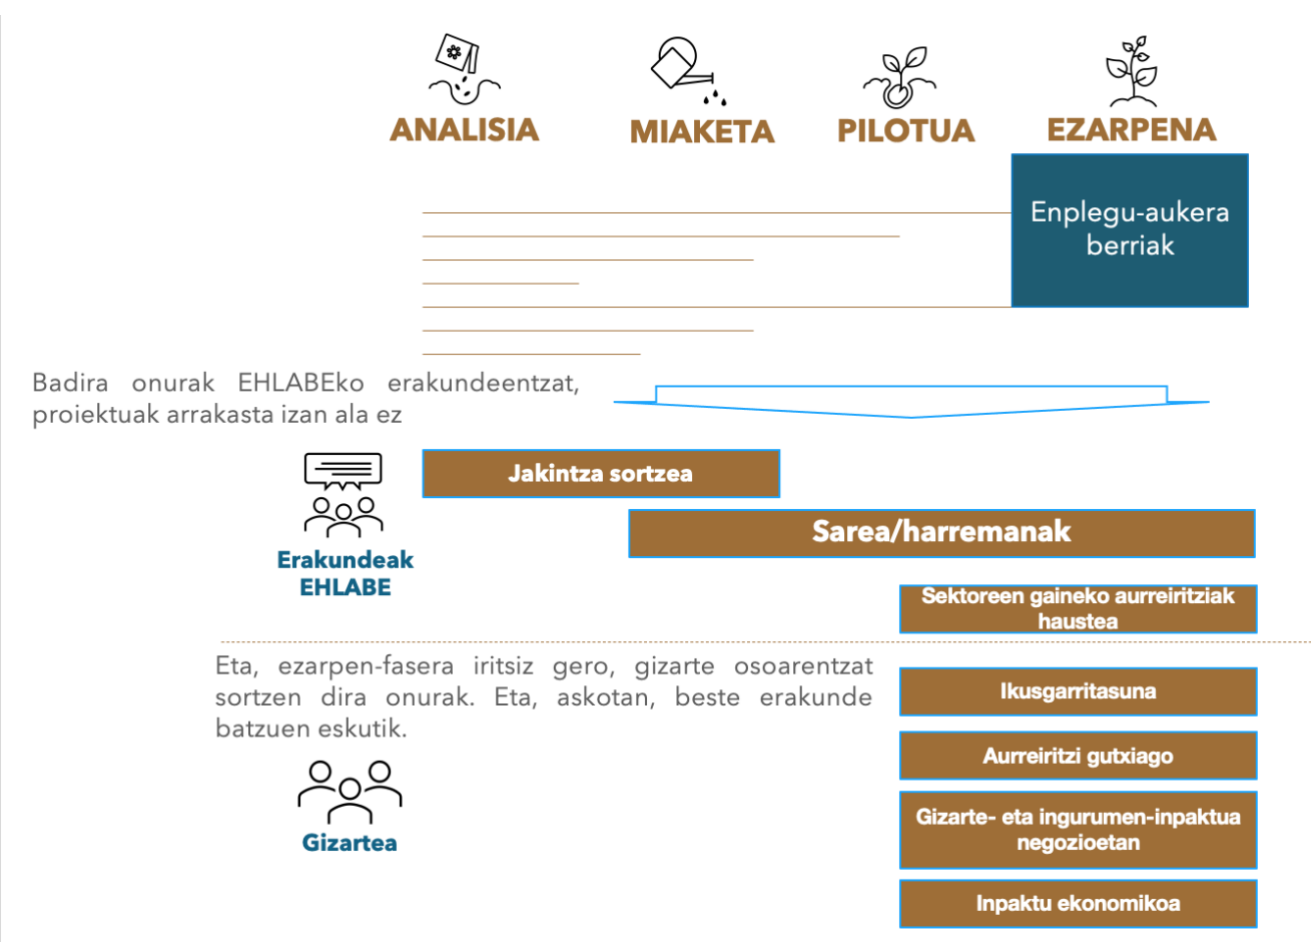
ANALISIA
MIAKETA
PILOTUA
EZARPENA

Enplegu-aukera berriak

Badira onurak EHLABEko erakundeentzat, proiektuak arrakasta izan ala ez

Jakintza sortzea

Sarea/harremanak

Erakundeak EHLABE

Sektoreen gaineko aurreiritziak haustea

Eta, ezarpen-fasera iritsiz gero, gizarte osoarentzat sortzen dira onurak. Eta, askotan, beste erakunde batzuen eskutik.

Ikusgarritasuna

Aurreiritzi gutxiago

Gizartea

Gizarte- eta ingurumen-inpaktua negozioetan

Inpaktu ekonomikoa